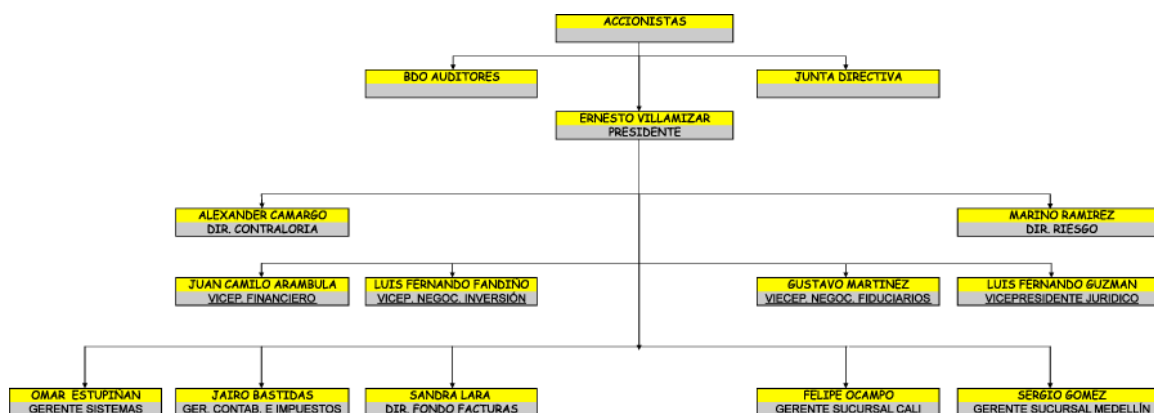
ACCIONISTAS

BDO AUDITORES

JUNTA DIRECTIVA

ERNESTO VILLAMIZAR
PRESIDENTE

ALEXANDER CAMARGO
DIR. CONTRALORIA

MARINO RAMIREZ
DIR. RIESGO

JUAN CAMILO ARAMBULA
VICEP. FINANCIERO

LUIS FERNANDO FANDIÑO
VICEP. NEGOC. INVERSIÓN

GUSTAVO MARTINEZ
VIECEP. NEGOC. FIDUCIARIOS

LUIS FERNANDO GUZMAN
VICEPRESIDENTE JURIDICO

OMAR ESTUPIÑAN
GERENTE SISTEMAS

JAIRO BASTIDAS
GER. CONTAB. E IMPUESTOS

SANDRA LARA
DIR. FONDO FACTURAS

FELIPE OCAMPO
GERENTE SUCURSAL CALI

SERGIO GOMEZ
GERENTE SUCURSAL MEDELLÍN